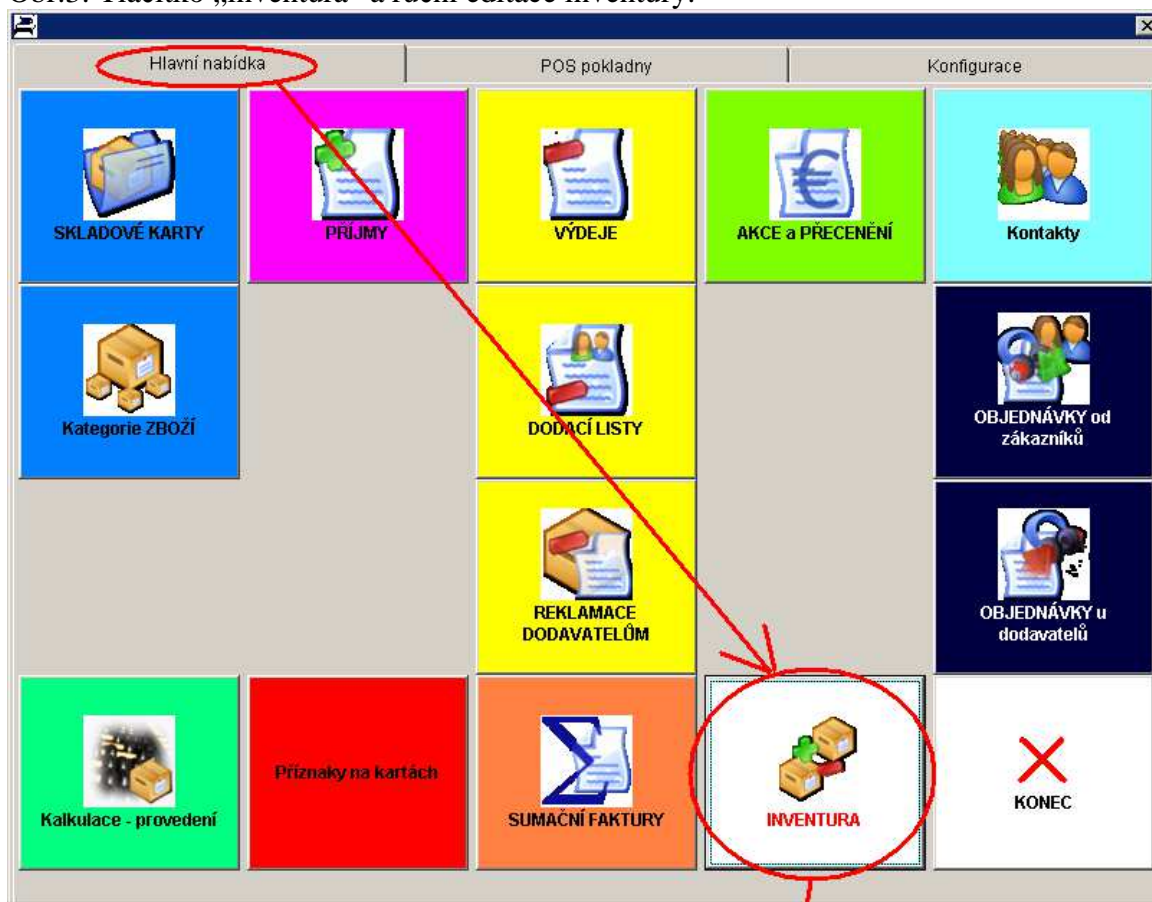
Obr.3: Tlačítko „inventura" a režim editace inventury.

Hlavní nabídka
POS pokladny
Konfigurace

SKLADOVÉ KARTY
PŘÍJMY
VÝDEJE
AKCE a PŘECENĚNÍ
Kontakty

Kategorie ZBOŽÍ
DODACÍ LISTY
OBJEDNÁVKY od zákazníků

REKLAMACE DODAVATELŮM
OBJEDNÁVKY u dodavatelů

Kalkulace - provedení
Příznaky na kartách
SUMAČNÍ FAKTURY
INVENTURA
KONEC